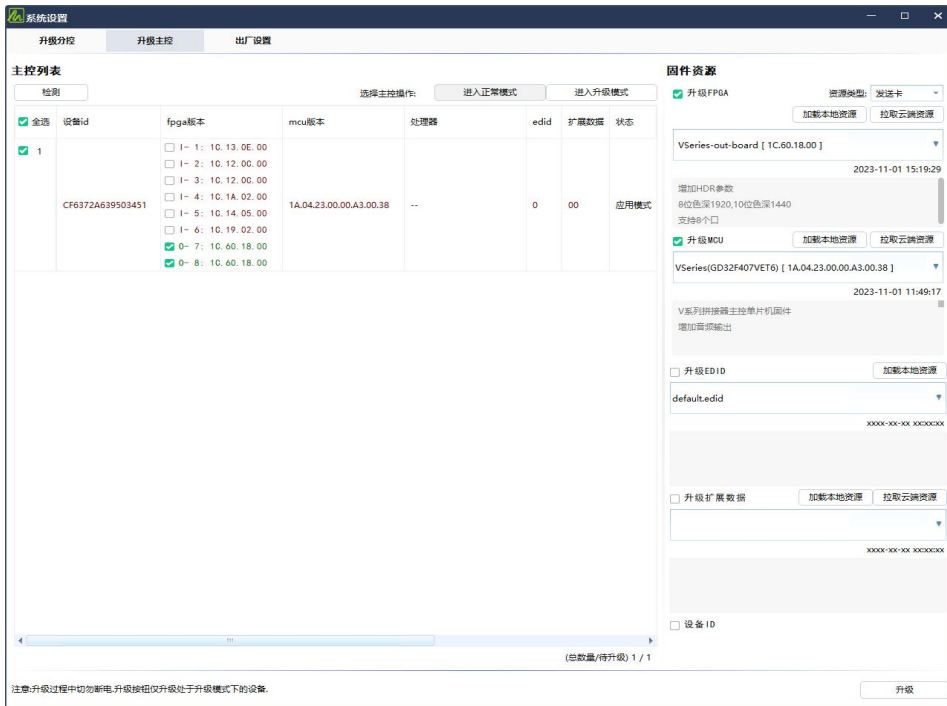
系统设置

升级分控 升级主控 出厂设置

主控列表

检测

选择主控操作: 进入正常模式 进入升级模式

| 全选 | 设备id | fpga版本 | mcu版本 | 处理器 | edid | 扩展数据 | 状态 |
|---|---|---|---|---|---|---|---|
| 1 | CF6372A639503451 | I- 1: 1C.13.0E.00<br>I- 2: 1C.12.0C.00<br>I- 3: 1C.12.0C.00<br>I- 4: 1C.1A.02.00<br>I- 5: 1C.14.05.00<br>I- 6: 1C.19.02.00<br>O- 7: 1C.60.18.00<br>O- 8: 1C.60.18.00 | 1A.04.23.00.00.A3.00.38 | -- | 0 | 00 | 应用模式 |

(总数量/待升级) 1 / 1

固件资源

升级FPGA 资源类型: 发送卡

加载本地资源 拉取云端资源

VSeries-out-board [ 1C.60.18.00 ]

2023-11-01 15:19:29

增加HDR参数
8位色深1920,10位色深1440
支持8个口

升级MCU 加载本地资源 拉取云端资源

VSeries(GD32F407VET6) [ 1A.04.23.00.00.A3.00.38 ]

2023-11-01 11:49:17

V系列拼接器主控单片机固件
增加音频输出

升级EDID 加载本地资源

default.edid

xxxx-xx-xx xx:xx:xx

升级扩展数据 加载本地资源 拉取云端资源

xxxx-xx-xx xx:xx:xx

设备ID

注意:升级过程中切勿断电,升级按钮仅升级处于升级模式下的设备.

升级